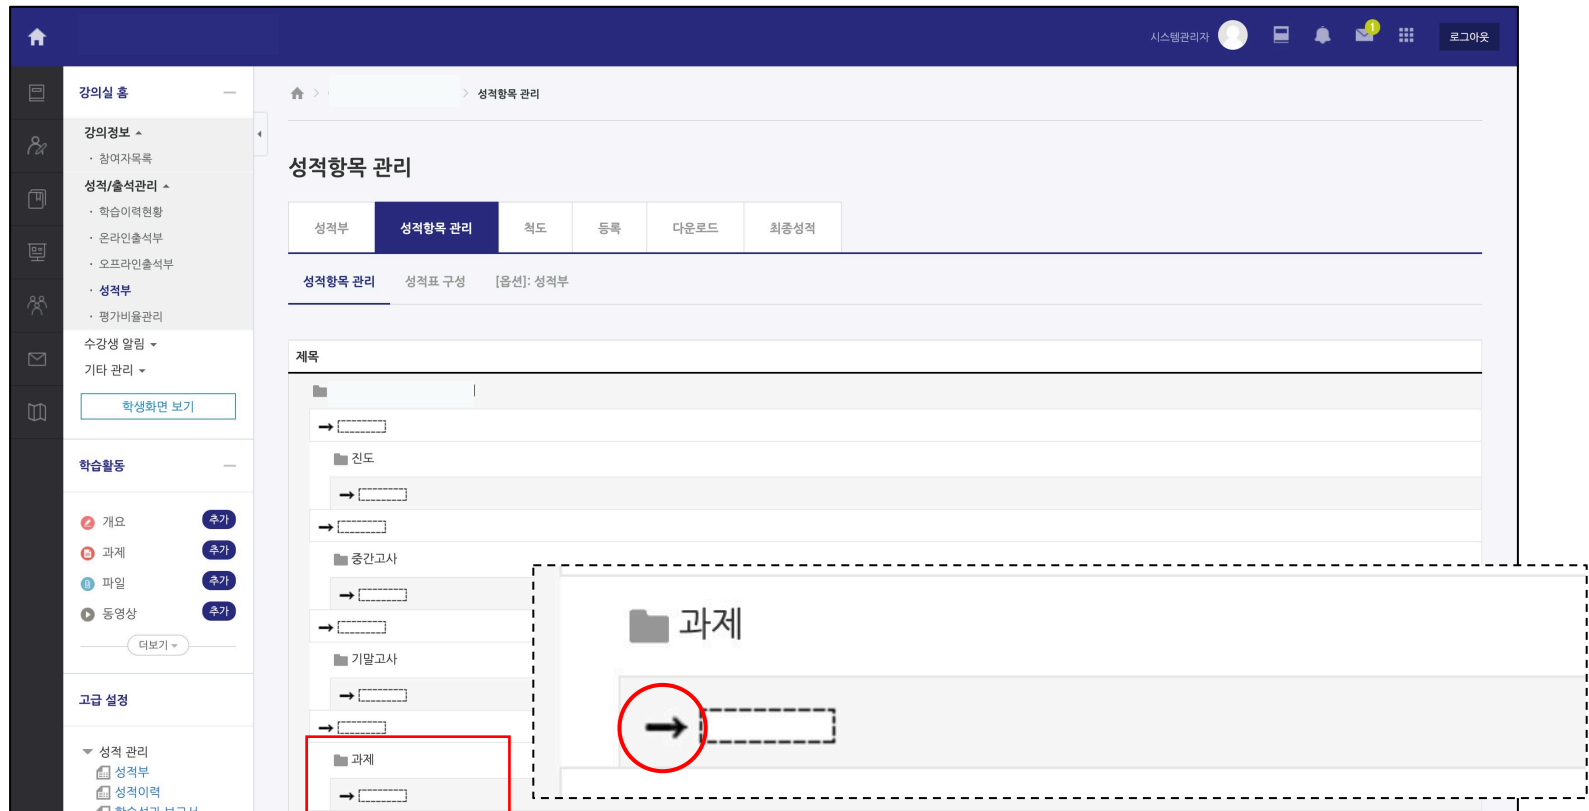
시스템관리자 1 로그아웃

강의실 홈
강의정보
· 참여자목록
성적/출석관리
· 학습이력현황
· 온라인출석부
· 오프라인출석부
· 성적부
· 평가비율관리
수강생 알림
기타 관리
학생화면 보기

학습활동
개요 추가
과제 추가
파일 추가
동영상 추가
더보기

고급 설정
성적 관리
성적부
성적이력
학습성과 보고서

> 성적항목 관리

성적항목 관리

| 성적부 | 성적항목 관리 | 척도 | 등록 | 다운로드 | 최종성적 |
|---|---|---|---|---|---|

성적항목 관리 성적표 구성 [옵션]: 성적부

제목

진도
중간고사
기말고사
과제

과제